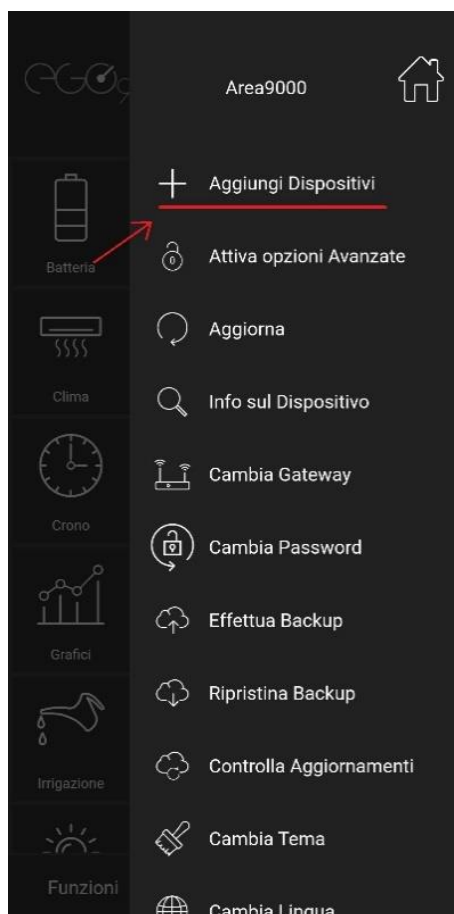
Area9000

Aggiungi Dispositivi

Attiva opzioni Avanzate

Aggiorna

Info sul Dispositivo

Cambia Gateway

Cambia Password

Effettua Backup

Ripristina Backup

Controlla Aggiornamenti

Cambia Tema

Cambia Lingua

Batteria

Clima

Crono

Grafici

Irrigazione

Funzioni